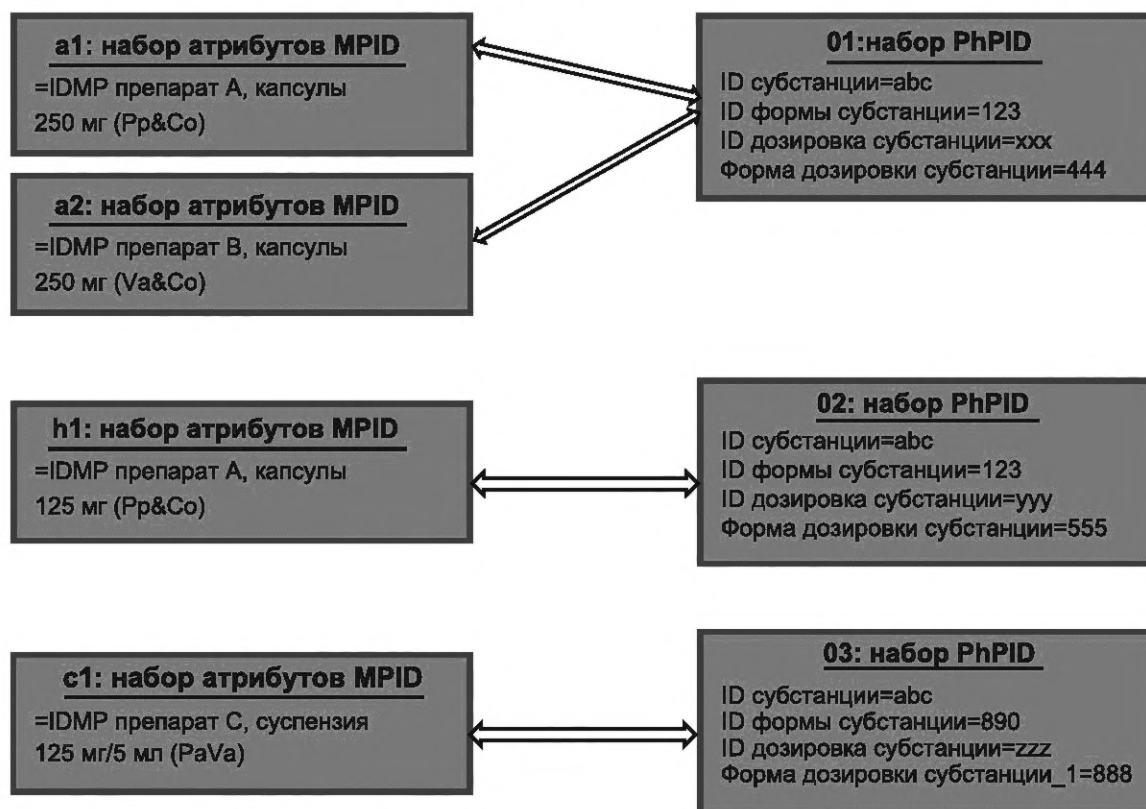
a1: набор атрибутов MPID
=IDMP препарат A, капсулы 250 мг (Pp&Co)

a2: набор атрибутов MPID
=IDMP препарат B, капсулы 250 мг (Va&Co)

01:набор PhPID
ID субстанции=abc
ID формы субстанции=123
ID дозировка субстанции=xxx
Форма дозировки субстанции=444

h1: набор атрибутов MPID
=IDMP препарат A, капсулы 125 мг (Pp&Co)

02: набор PhPID
ID субстанции=abc
ID формы субстанции=123
ID дозировка субстанции=yyy
Форма дозировки субстанции=555

c1: набор атрибутов MPID
=IDMP препарат C, суспензия 125 мг/5 мл (PaVa)

03: набор PhPID
ID субстанции=abc
ID формы субстанции=890
ID дозировка субстанции=zzz
Форма дозировки субстанции_1=888